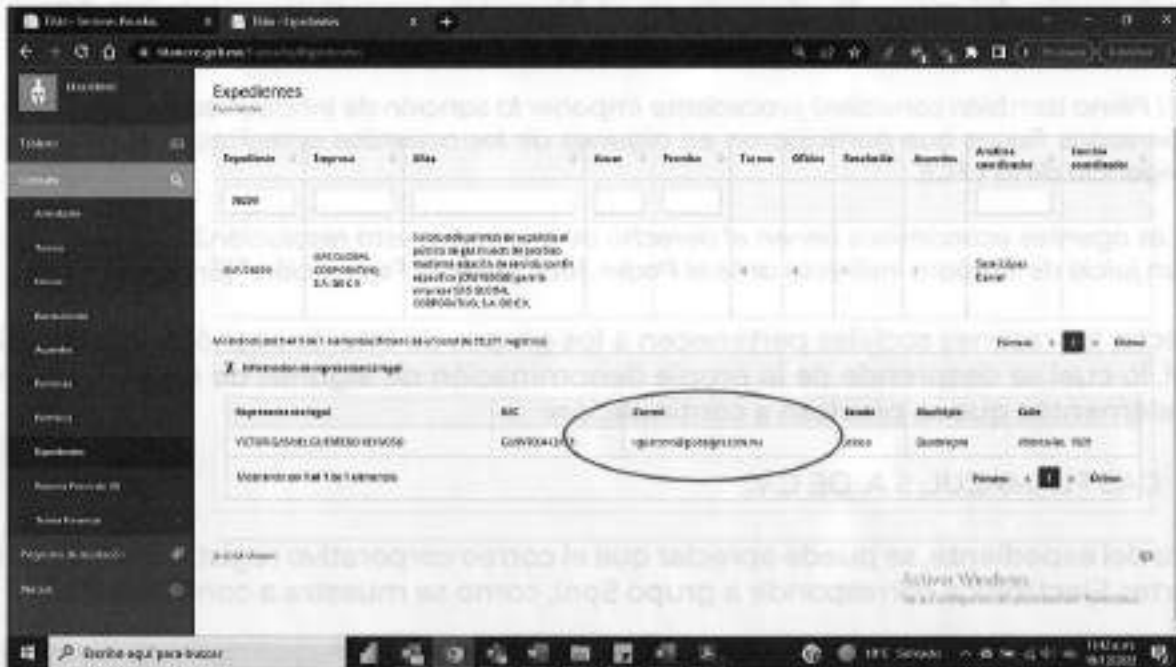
Expedientes

| Expediente | Empresa | Giro | Fecha | Permiso | Turnos | Oficios | Resolución | Acuerdos | Analista coordinador | Gestión coordinador |
|---|---|---|---|---|---|---|---|---|---|---|
| 78291 | | | | | | | | | | |
| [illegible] | GAS GLOBAL CORPORATIVO, S.A. DE C.V. | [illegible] | | | | | | | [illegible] | |

Mostrando del 1 al 1 de 1 elementos (filtrado de un total de 78,271 registros)

Primero 1 Último

Información de representante legal

| Representante legal | RFC | Correo | Estado | Municipio | Calle |
|---|---|---|---|---|---|
| VICTOR GABRIEL GUERRERO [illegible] | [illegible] | vguerrero@gpsgas.com.mx | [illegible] | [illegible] | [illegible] |

Mostrando del 1 al 1 de 1 elementos

Primero 1 Último

Activar Windows

Escribe aquí para buscar